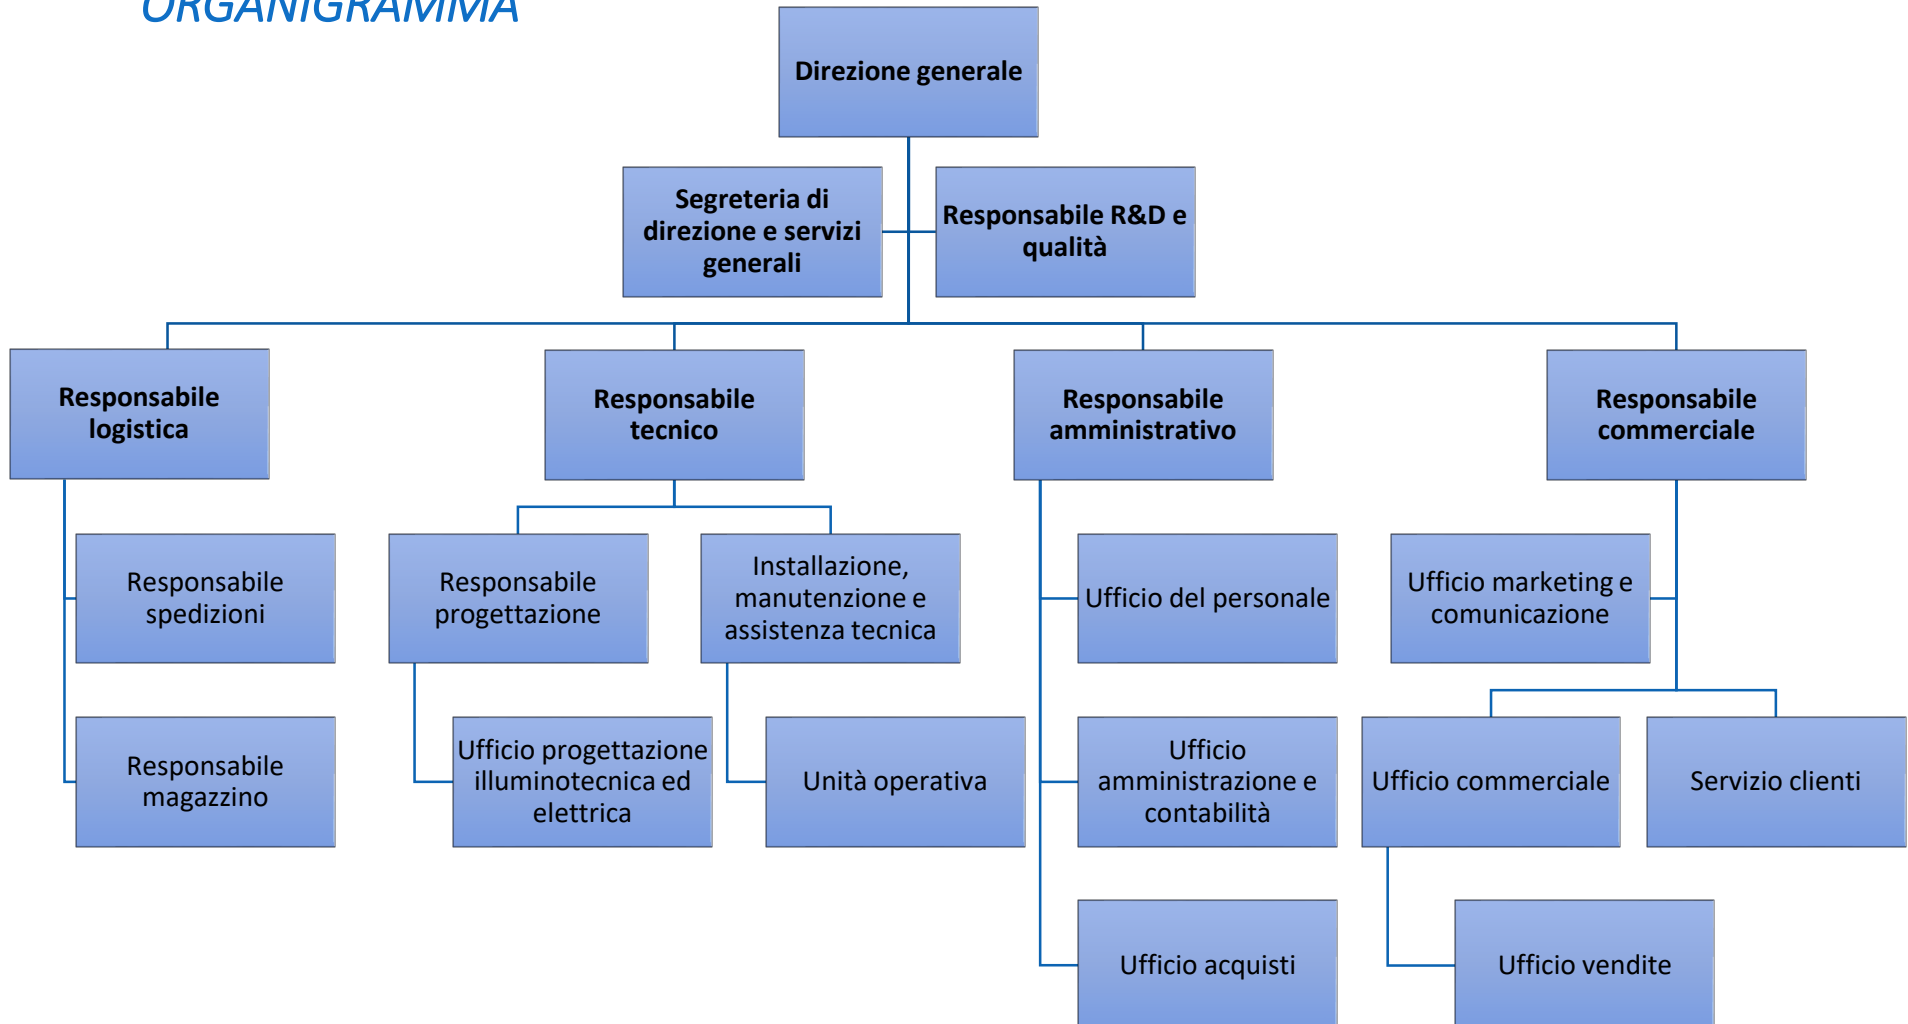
ORGANIGRAMMA

Direzione generale

Segreteria di direzione e servizi generali

Responsabile R&D e qualità

Responsabile logistica

Responsabile spedizioni

Responsabile magazzino

Responsabile tecnico

Responsabile progettazione

Ufficio progettazione illuminotecnica ed elettrica

Installazione, manutenzione e assistenza tecnica

Unità operativa

Responsabile amministrativo

Ufficio del personale

Ufficio amministrazione e contabilità

Ufficio acquisti

Responsabile commerciale

Ufficio marketing e comunicazione

Ufficio commerciale

Servizio clienti

Ufficio vendite